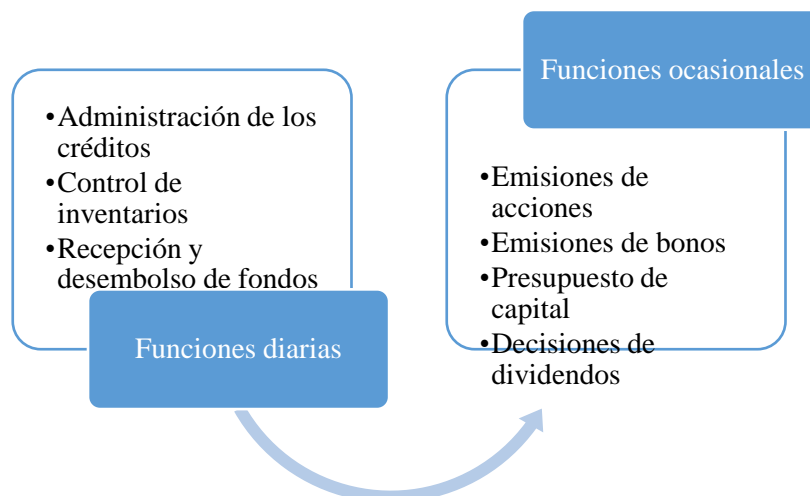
•Administración de los créditos
•Control de inventarios
•Recepción y desembolso de fondos

Funciones diarias

Funciones ocasionales

•Emisiones de acciones
•Emisiones de bonos
•Presupuesto de capital
•Decisiones de dividendos